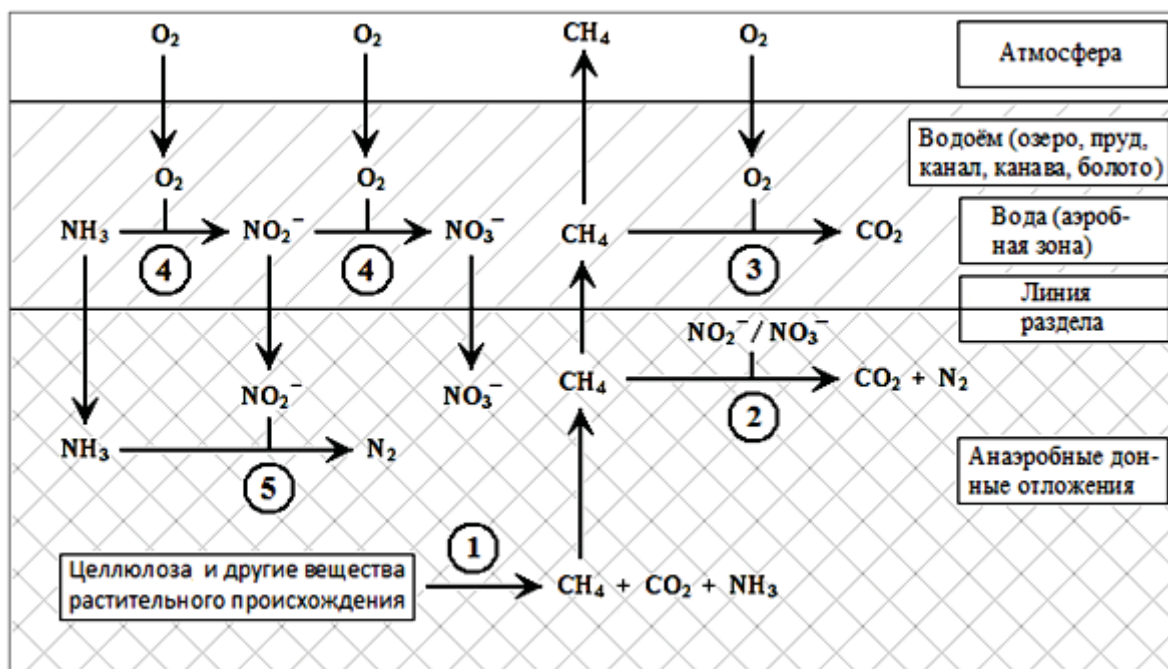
$O_2$ $O_2$ $CH_4$ $O_2$

Атмосфера

Водоём (озеро, пруд, канал, канава, болото)

$O_2$ $O_2$ $O_2$

$NH_3$ → $NO_2^-$ → $NO_3^-$ $CH_4$ → $CO_2$

4 4 3

Вода (аэробная зона)

Линия раздела

$NO_2^- / NO_3^-$

$NO_2^-$ $NO_3^-$ $CH_4$ → $CO_2 + N_2$

2

$NH_3$ → $N_2$

5

Анаэробные донные отложения

1

Целлюлоза и другие вещества растительного происхождения → $CH_4 + CO_2 + NH_3$